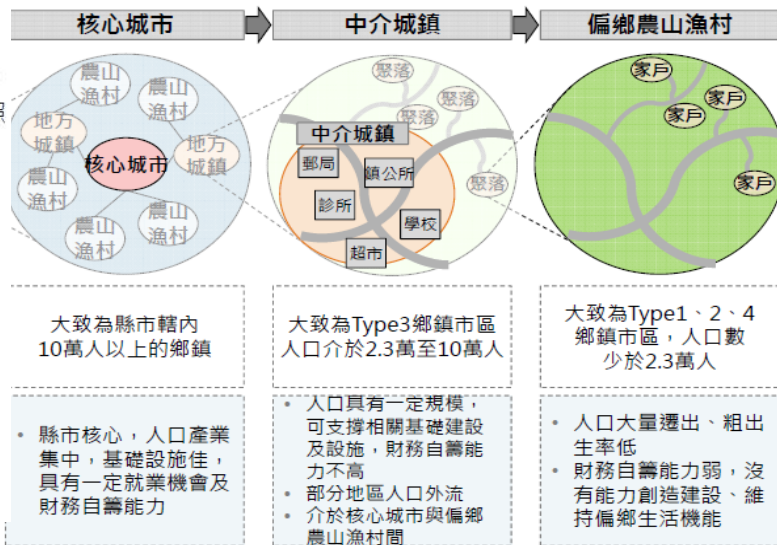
核心城市

中介城鎮

偏鄉農山漁村

農山漁村

農山漁村

地方城鎮

核心城市

地方城鎮

農山漁村

農山漁村

農山漁村

聚落

聚落

聚落

中介城鎮

郵局

鎮公所

診所

學校

超市

聚落

家戶

家戶

家戶

家戶

大致為縣市轄內10萬人以上的鄉鎮

大致為Type3鄉鎮市區人口介於2.3萬至10萬人

大致為Type1、2、4鄉鎮市區，人口數少於2.3萬人

• 縣市核心，人口產業集中，基礎設施佳，具有一定就業機會及財務自籌能力

• 人口具有一定規模，可支撐相關基礎建設及設施，財務自籌能力不高
• 部分地區人口外流
• 介於核心城市與偏鄉農山漁村間

• 人口大量遷出、粗出生率低
• 財務自籌能力弱，沒有能力創造建設、維持偏鄉生活機能